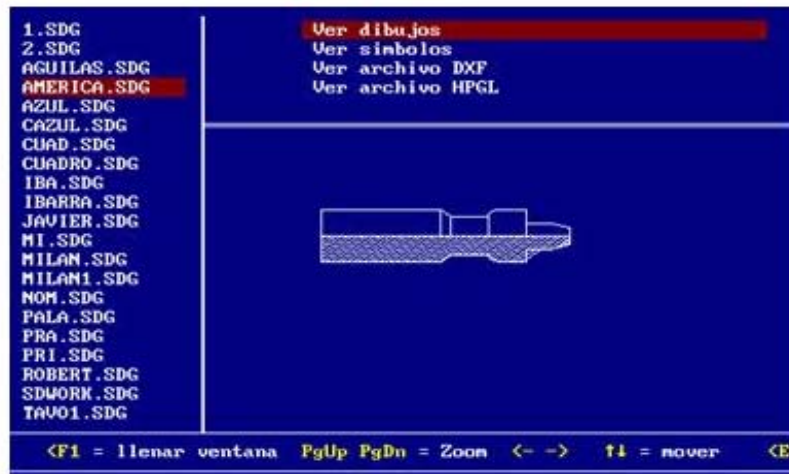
1.SDG
2.SDG
AGUILAS.SDG
AMERICA.SDG
AZUL.SDG
CAZUL.SDG
CUAD.SDG
CUADRO.SDG
IBA.SDG
IBARRA.SDG
JAVIER.SDG
MI.SDG
MILAN.SDG
MILAN1.SDG
NOM.SDG
PALA.SDG
PRA.SDG
PRI.SDG
ROBERT.SDG
SDWORK.SDG
TAVO1.SDG

Ver dibujos
Ver simbolos
Ver archivo DXF
Ver archivo HPGL

<F1 = llenar ventana PgUp PgDn = Zoom <- -> ↑↓ = mover <E